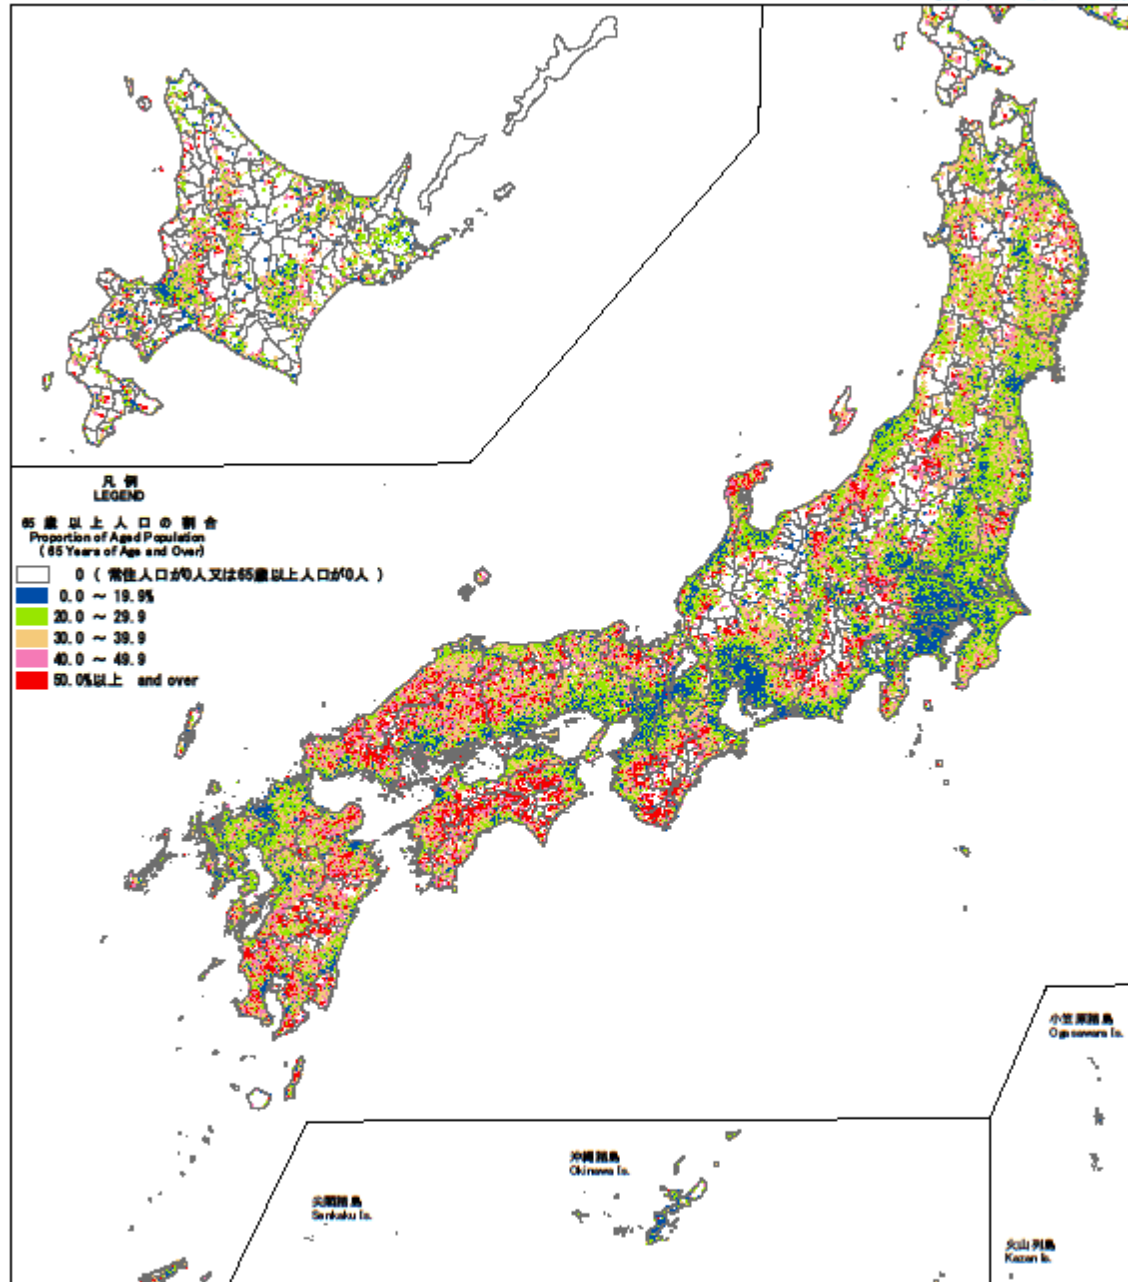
凡例
LEGEND

65歳以上人口の割合
Proportion of Aged Population
(65 Years of Age and Over)

0 ( 常住人口が0人又は65歳以上人口が0人 )
0.0 ～ 19.9%
20.0 ～ 29.9
30.0 ～ 39.9
40.0 ～ 49.9
50.0%以上 and over

小笠原諸島
Ogasawara Is.

沖縄諸島
Okinawa Is.

尖閣諸島
Senkaku Is.

火山列島
Kazan Is.